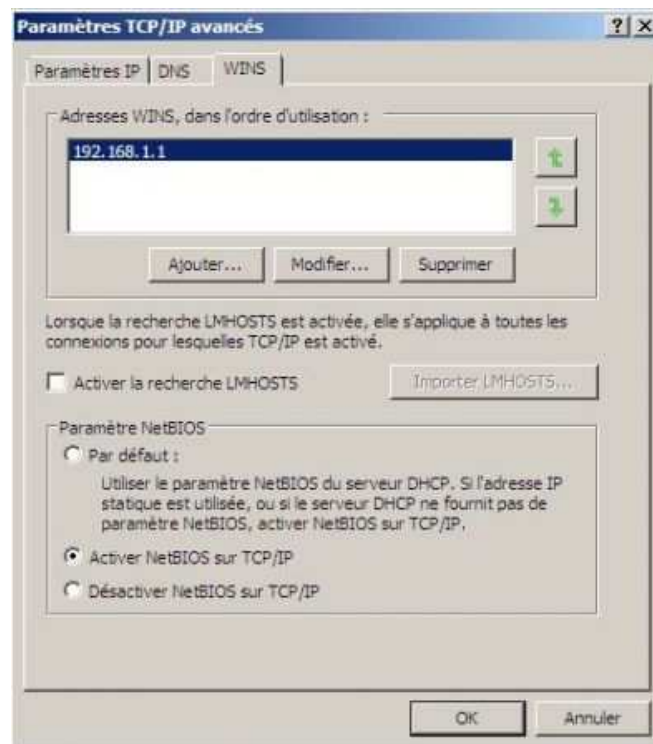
Paramètres TCP/IP avancés

?

X

Paramètres IP

DNS

WINS

Adresses WINS, dans l'ordre d'utilisation :

192.168.1.1

Ajouter...

Modifier...

Supprimer

Lorsque la recherche LMHOSTS est activée, elle s'applique à toutes les connexions pour lesquelles TCP/IP est activé.

Activer la recherche LMHOSTS

Importer LMHOSTS...

Paramètre NetBIOS

Par défaut :

Utiliser le paramètre NetBIOS du serveur DHCP. Si l'adresse IP statique est utilisée, ou si le serveur DHCP ne fournit pas de paramètre NetBIOS, activer NetBIOS sur TCP/IP.

Activer NetBIOS sur TCP/IP

Désactiver NetBIOS sur TCP/IP

OK

Annuler